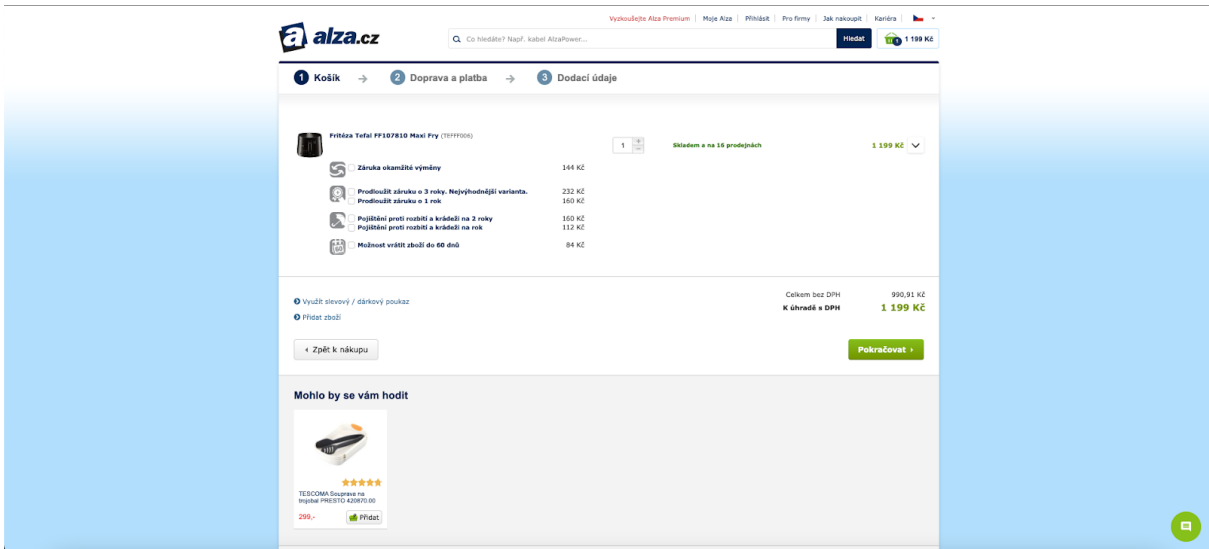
Vyzkoušejte Alza Premium | Moje Alza | Přihlásit | Pro firmy | Jak nakoupit | Kariéra

alza.cz

Co hledáte? Např. kabel AlzaPower...

Hledat

1 199 Kč

1 Košík → 2 Doprava a platba → 3 Dodací údaje

Fritéza Tefal FF107810 Maxi Fry (TEFFF008)

1

Skladem a na 16 prodejnách

1 199 Kč

Záruka okamžité výměny 144 Kč

Prodloužit záruku o 3 roky. Nejvýhodnější varianta. 232 Kč
Prodloužit záruku o 1 rok 160 Kč

Pojištění proti rozbití a krádeži na 2 roky 160 Kč
Pojištění proti rozbití a krádeži na rok 112 Kč

Možnost vrátit zboží do 60 dnů 84 Kč

Využít slevový / dárkový poukaz
Přidat zboží

Celkem bez DPH 990,91 Kč
K úhradě s DPH 1 199 Kč

‹ Zpět k nákupu

Pokračovat ›

Mohlo by se vám hodit

TESCOMA Souprava na trojobal PRESTO 420870.00

299,-

Přidat